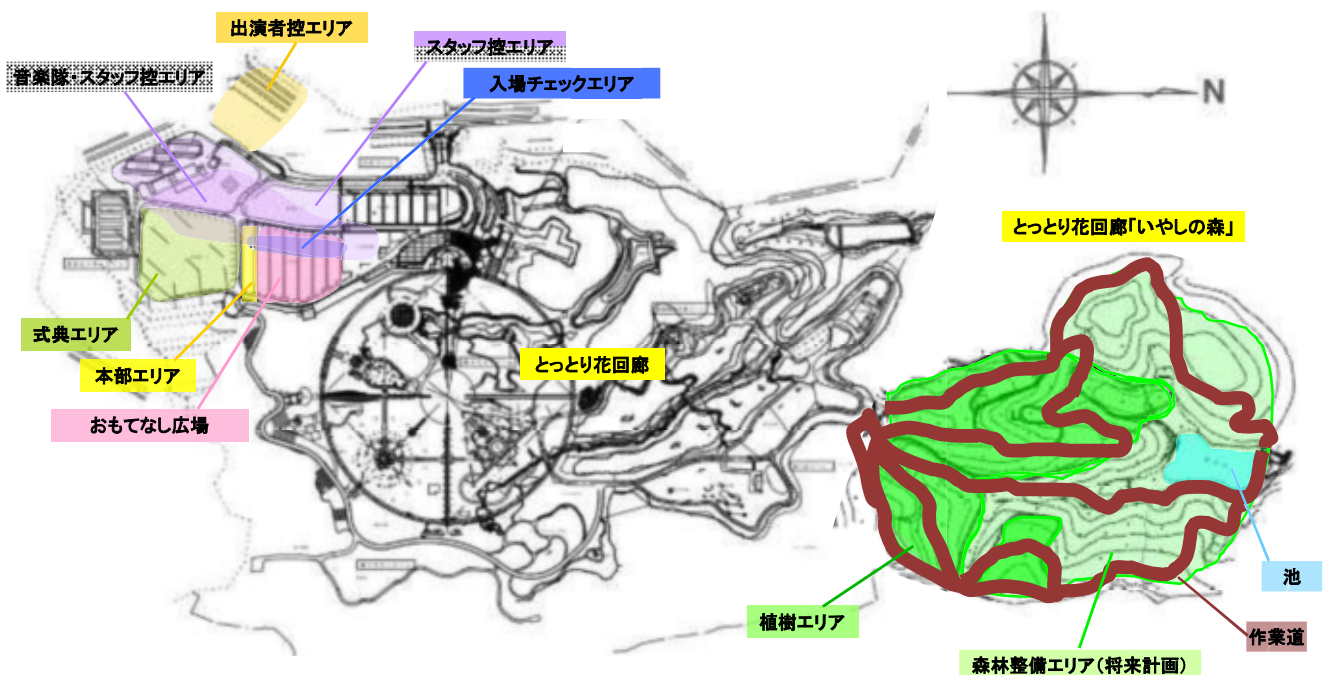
出演者控エリア

スタッフ控エリア

音楽隊・スタッフ控エリア

入場チェックエリア

N

とっとり花回廊「いやしの森」

式典エリア

とっとり花回廊

本部エリア

おもてなし広場

池

植樹エリア

作業道

森林整備エリア（将来計画）